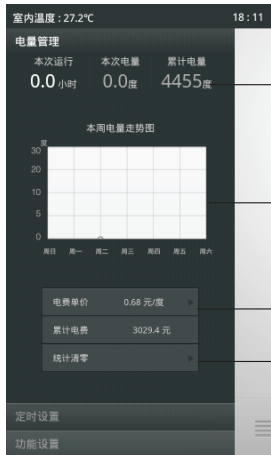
室内温度：27.2℃

18:11

电量管理

本次运行 0.0小时

本次电量 0.0度

累计电量 4455度

本周电量走势图

度

30

20

10

0

周日 周一 周二 周三 周四 周五 周六

电费单价 0.68 元/度

累计电费 3029.4 元

统计清零

定时设置

功能设置